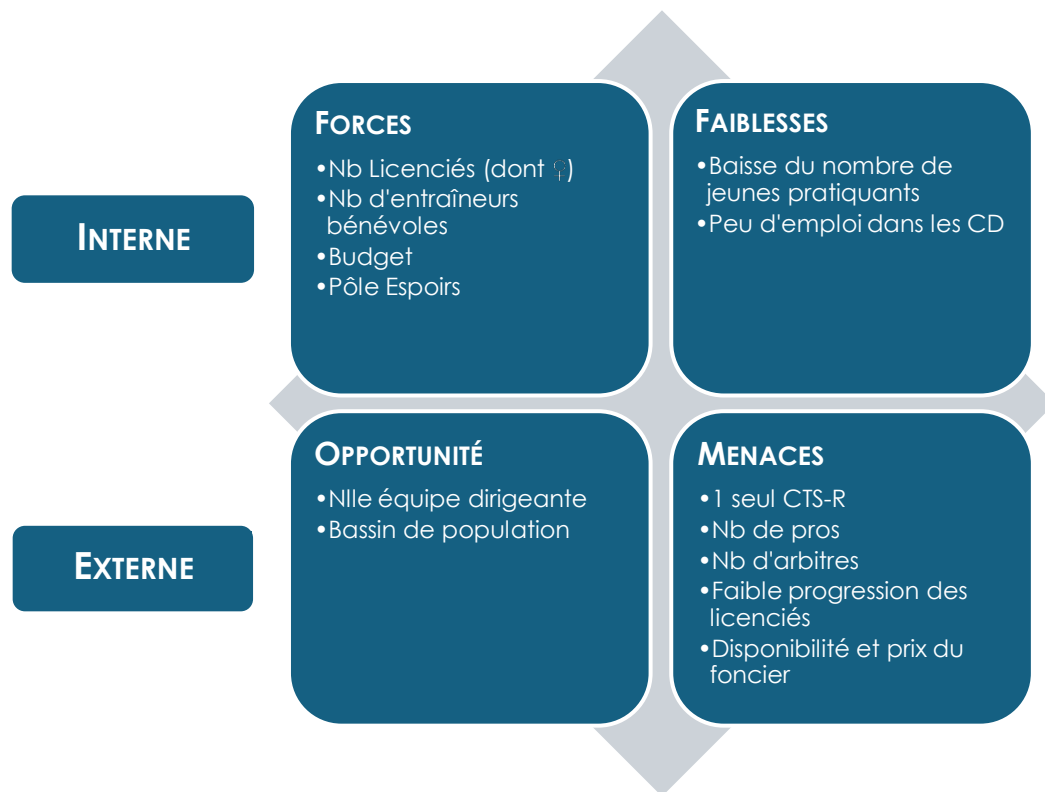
INTERNE

EXTERNE

FORCES

•Nb Licenciés (dont ♀)
•Nb d'entraîneurs bénévoles
•Budget
•Pôle Espoirs

FAIBLESSES

•Baisse du nombre de jeunes pratiquants
•Peu d'emploi dans les CD

OPPORTUNITÉ

•Nlle équipe dirigeante
•Bassin de population

MENACES

•1 seul CTS-R
•Nb de pros
•Nb d'arbitres
•Faible progression des licenciés
•Disponibilité et prix du foncier